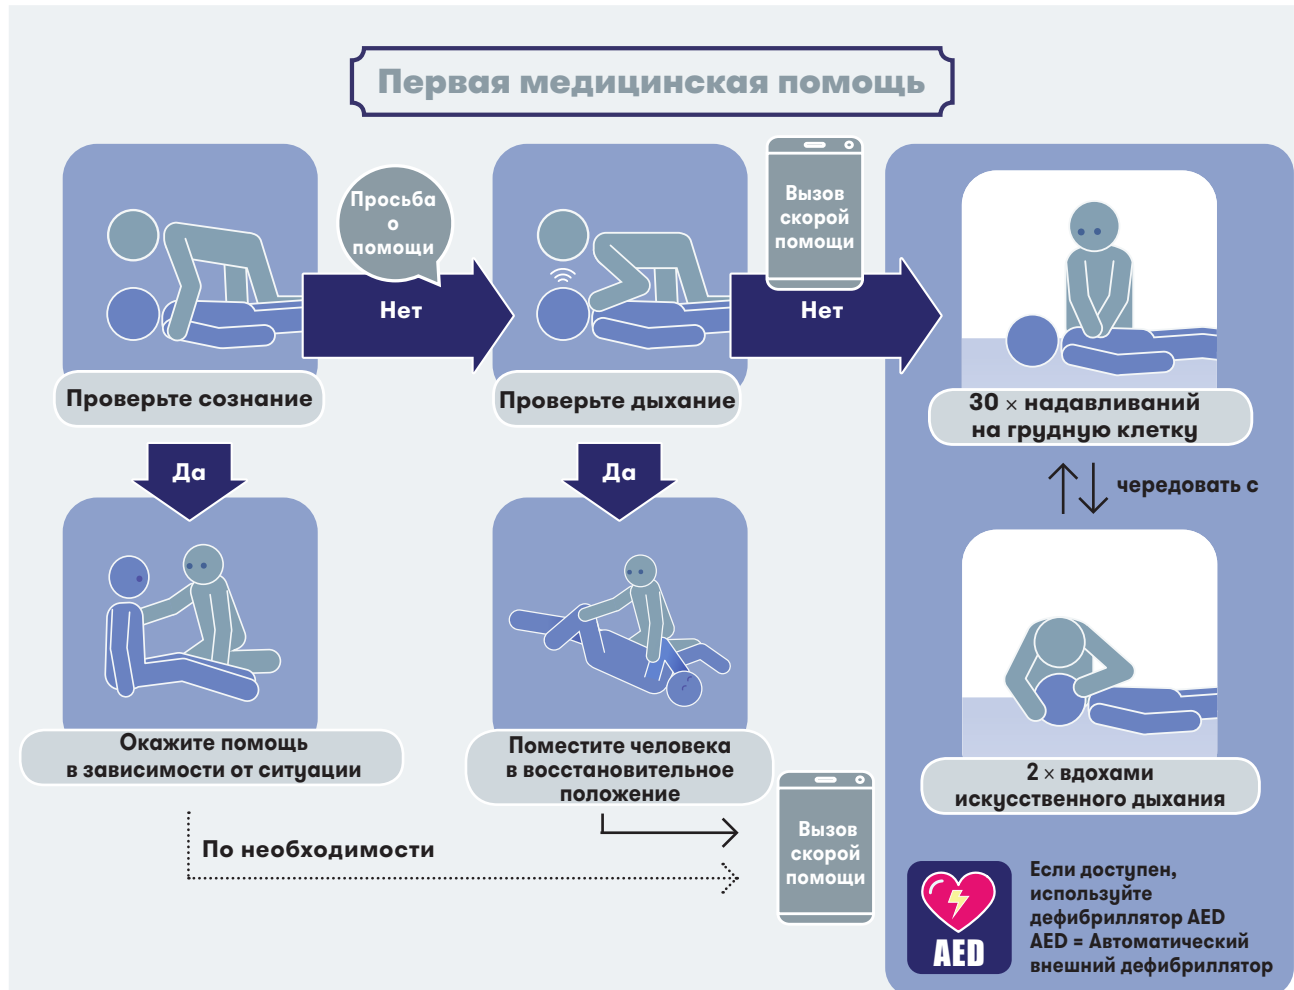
Первая медицинская помощь

Просьба о помощи

Нет

Вызов скорой помощи

Нет

Проверьте сознание

Проверьте дыхание

30 × надавливаний на грудную клетку

Да

Да

чередовать с

Окажите помощь в зависимости от ситуации

Поместите человека в восстановительное положение

2 × вдохами искусственного дыхания

По необходимости

Вызов скорой помощи

AED

Если доступен, используйте дефибриллятор AED AED = Автоматический внешний дефибриллятор